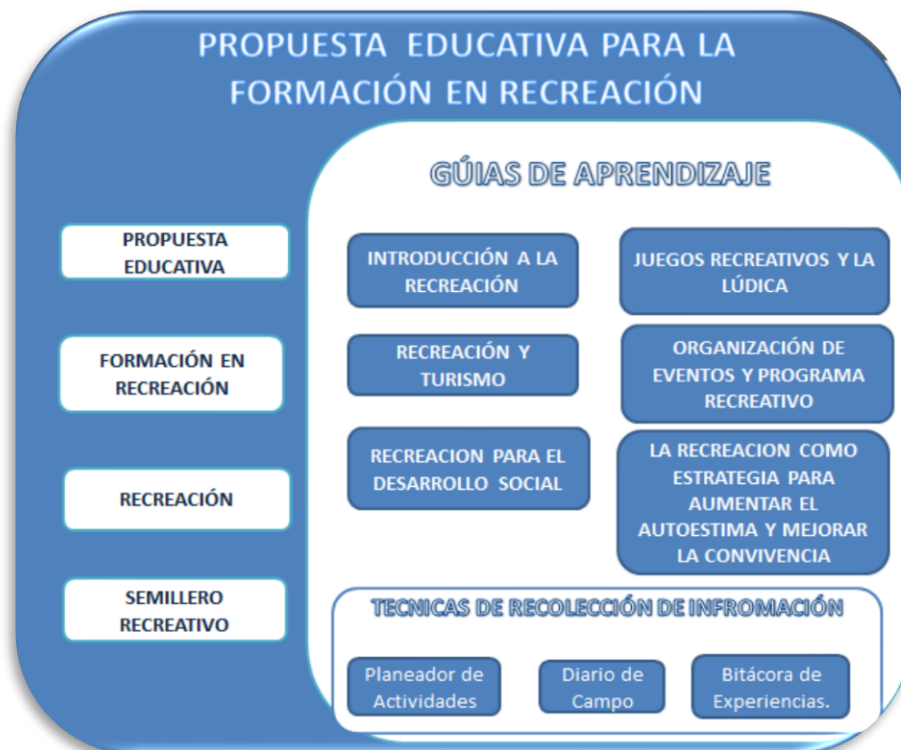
PROPUESTA EDUCATIVA PARA LA FORMACIÓN EN RECREACIÓN

PROPUESTA EDUCATIVA

FORMACIÓN EN RECREACIÓN

RECREACIÓN

SEMILLERO RECREATIVO

GÚIAS DE APRENDIZAJE

INTRODUCCIÓN A LA RECREACIÓN

JUEGOS RECREATIVOS Y LA LÚDICA

RECREACIÓN Y TURISMO

ORGANIZACIÓN DE EVENTOS Y PROGRAMA RECREATIVO

RECREACION PARA EL DESARROLLO SOCIAL

LA RECREACION COMO ESTRATEGIA PARA AUMENTAR EL AUTOESTIMA Y MEJORAR LA CONVIVENCIA

TECNICAS DE RECOLECCIÓN DE INFROMACIÓN

Planeador de Actividades

Diario de Campo

Bitácora de Experiencias.